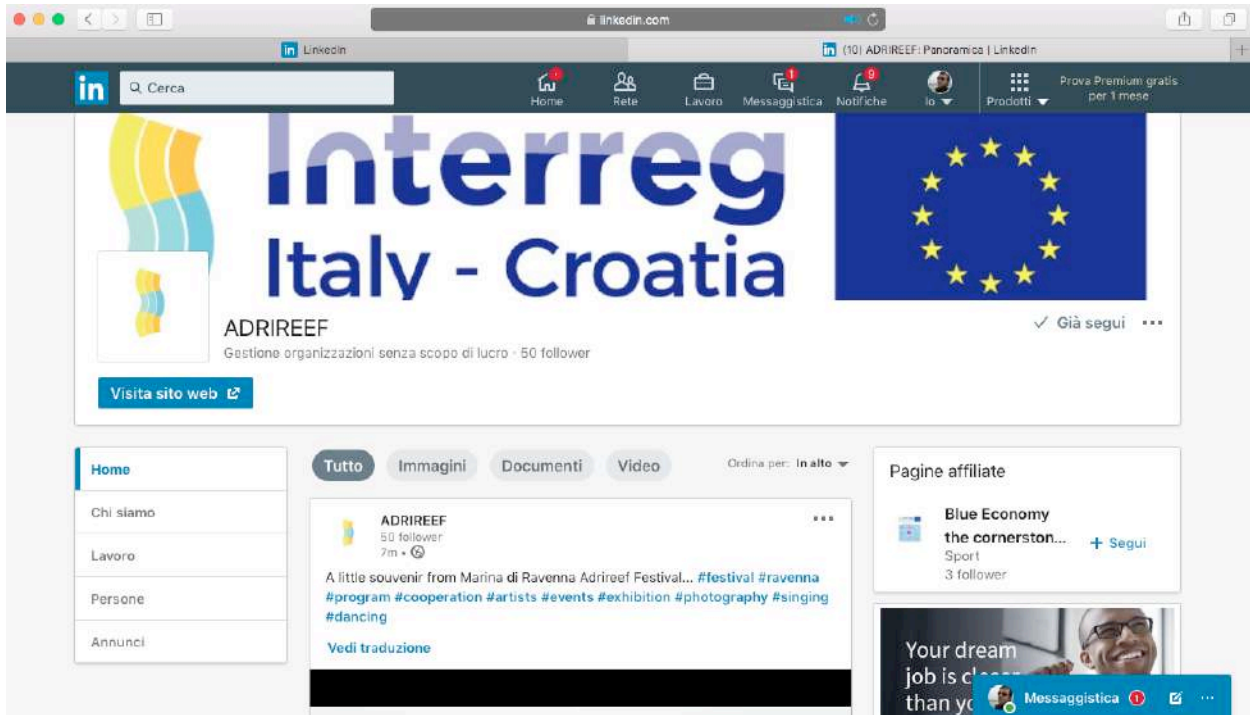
linkedin.com

LinkedIn

(10) ADRIREEF: Panoramica | LinkedIn

in Cerca

Home Rete Lavoro Messaggistica Notifiche Io Prodotti

Prova Premium gratis per 1 mese

Interreg
Italy - Croatia

ADRIREEF

Gestione organizzazioni senza scopo di lucro · 50 follower

✓ Già segui ···

Visita sito web

Home

Chi siamo

Lavoro

Persone

Annunci

Tutto Immagini Documenti Video

Ordina per: In alto

ADRIREEF
50 follower
7m •

A little souvenir from Marina di Ravenna Adrireef Festival... #festival #ravenna #program #cooperation #artists #events #exhibition #photography #singing #dancing

Vedi traduzione

Pagine affiliate

Blue Economy the cornerston...
Sport
3 follower

+ Segui

Your dream job is cl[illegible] than yo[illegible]

Messaggistica 1